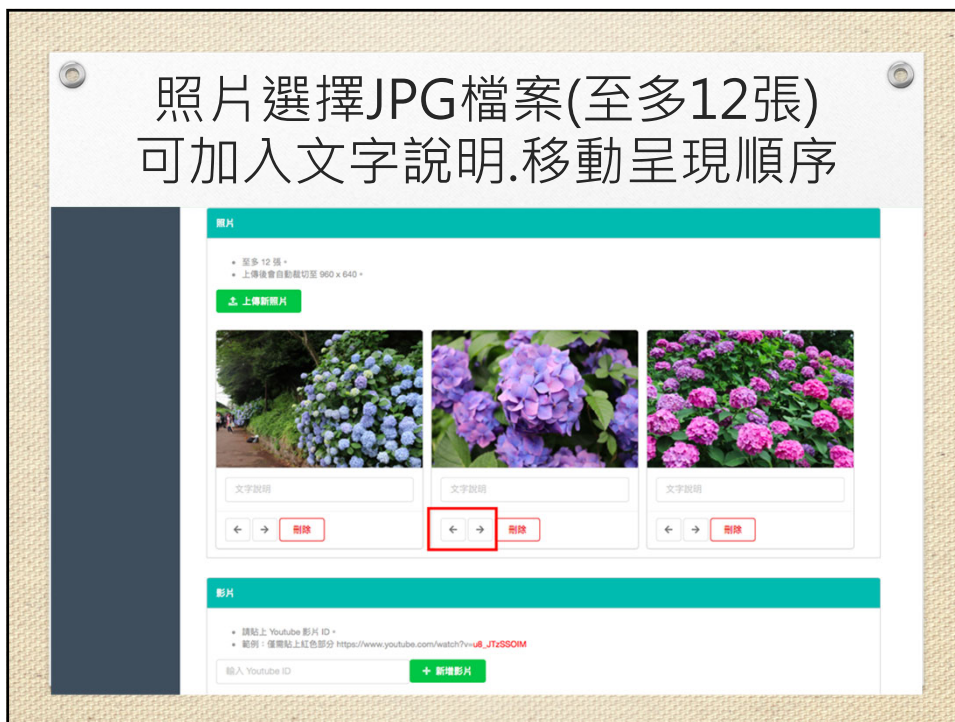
照片選擇JPG檔案(至多12張)
可加入文字說明.移動呈現順序

照片

• 至多 12 張。
• 上傳後會自動裁切至 960 x 640。

上傳新照片

文字說明

← → 刪除

文字說明

← → 刪除

文字說明

← → 刪除

影片

• 請貼上 Youtube 影片 ID。
• 範例：僅需貼上紅色部分 https://www.youtube.com/watch?v=u8_JTzSSOIM

輸入 Youtube ID

+ 新增影片